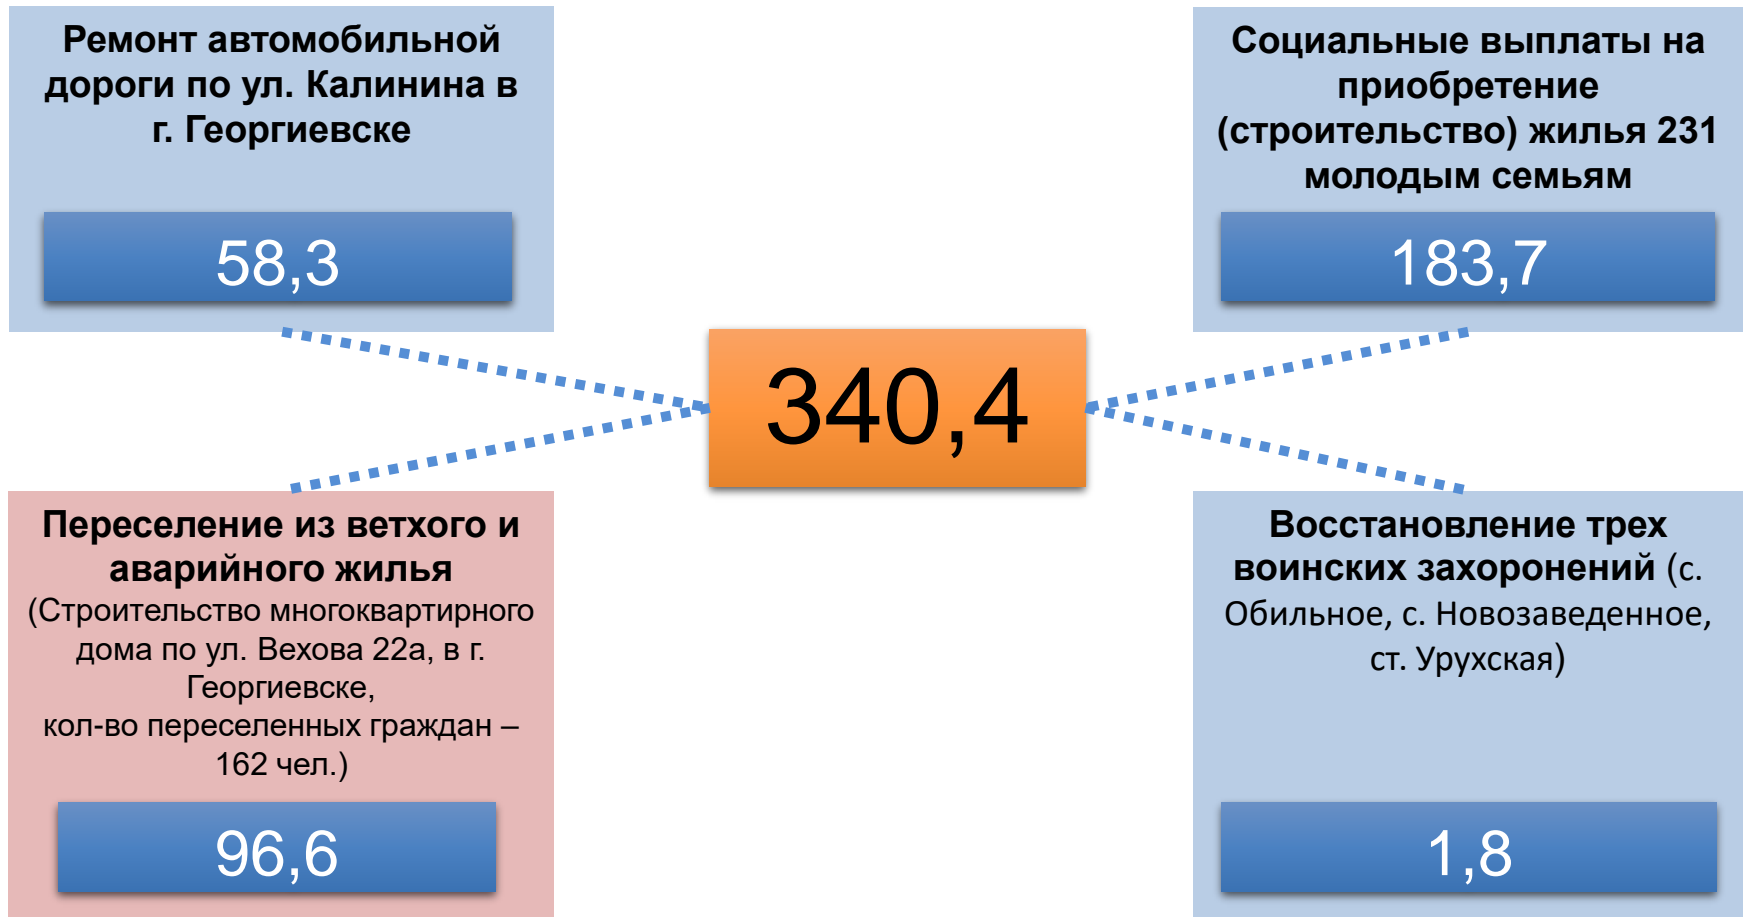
Ремонт автомобильной дороги по ул. Калинина в г. Георгиевске

58,3

Социальные выплаты на приобретение (строительство) жилья 231 молодым семьям

183,7

340,4

Переселение из ветхого и аварийного жилья (Строительство многоквартирного дома по ул. Вехова 22а, в г. Георгиевске,
кол-во переселенных граждан – 162 чел.)

96,6

Восстановление трех воинских захоронений (с. Обильное, с. Новозаведенное, ст. Урухская)

1,8